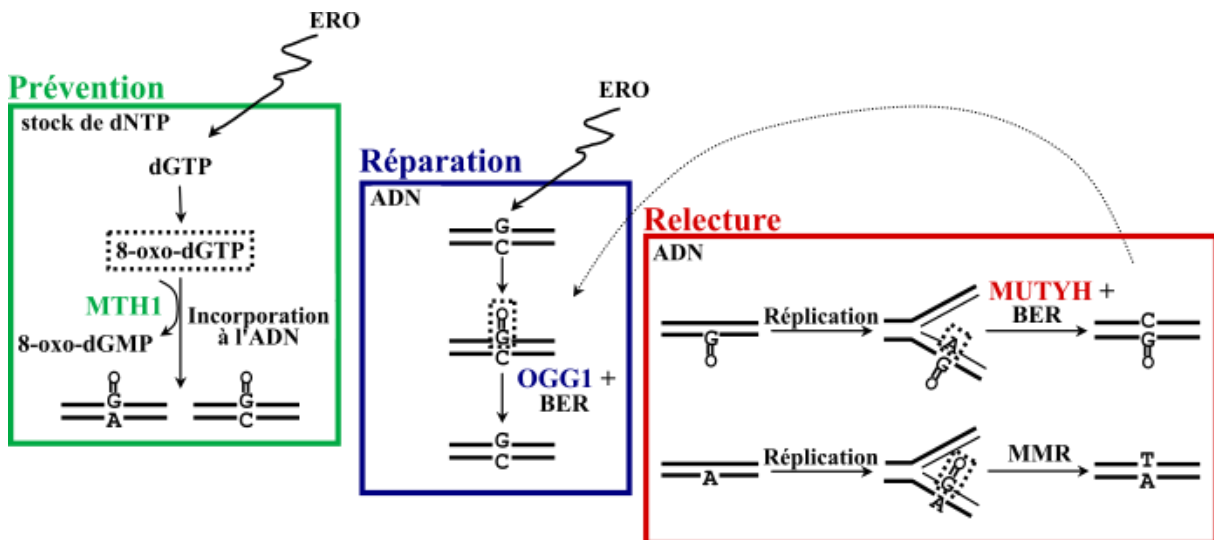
ERO

Prévention

stock de dNTP

dGTP

8-oxo-dGTP

MTH1

8-oxo-dGMP

Incorporation à l'ADN

O
G
A

O
G
C

ERO

Réparation

ADN

G
C

O
G
C

OGG1 +
BER

G
C

Relecture

ADN

G
O

Réplication

A
G
O

MUTYH +
BER

C
G
O

A

Réplication

O
G
A

MMR

T
A